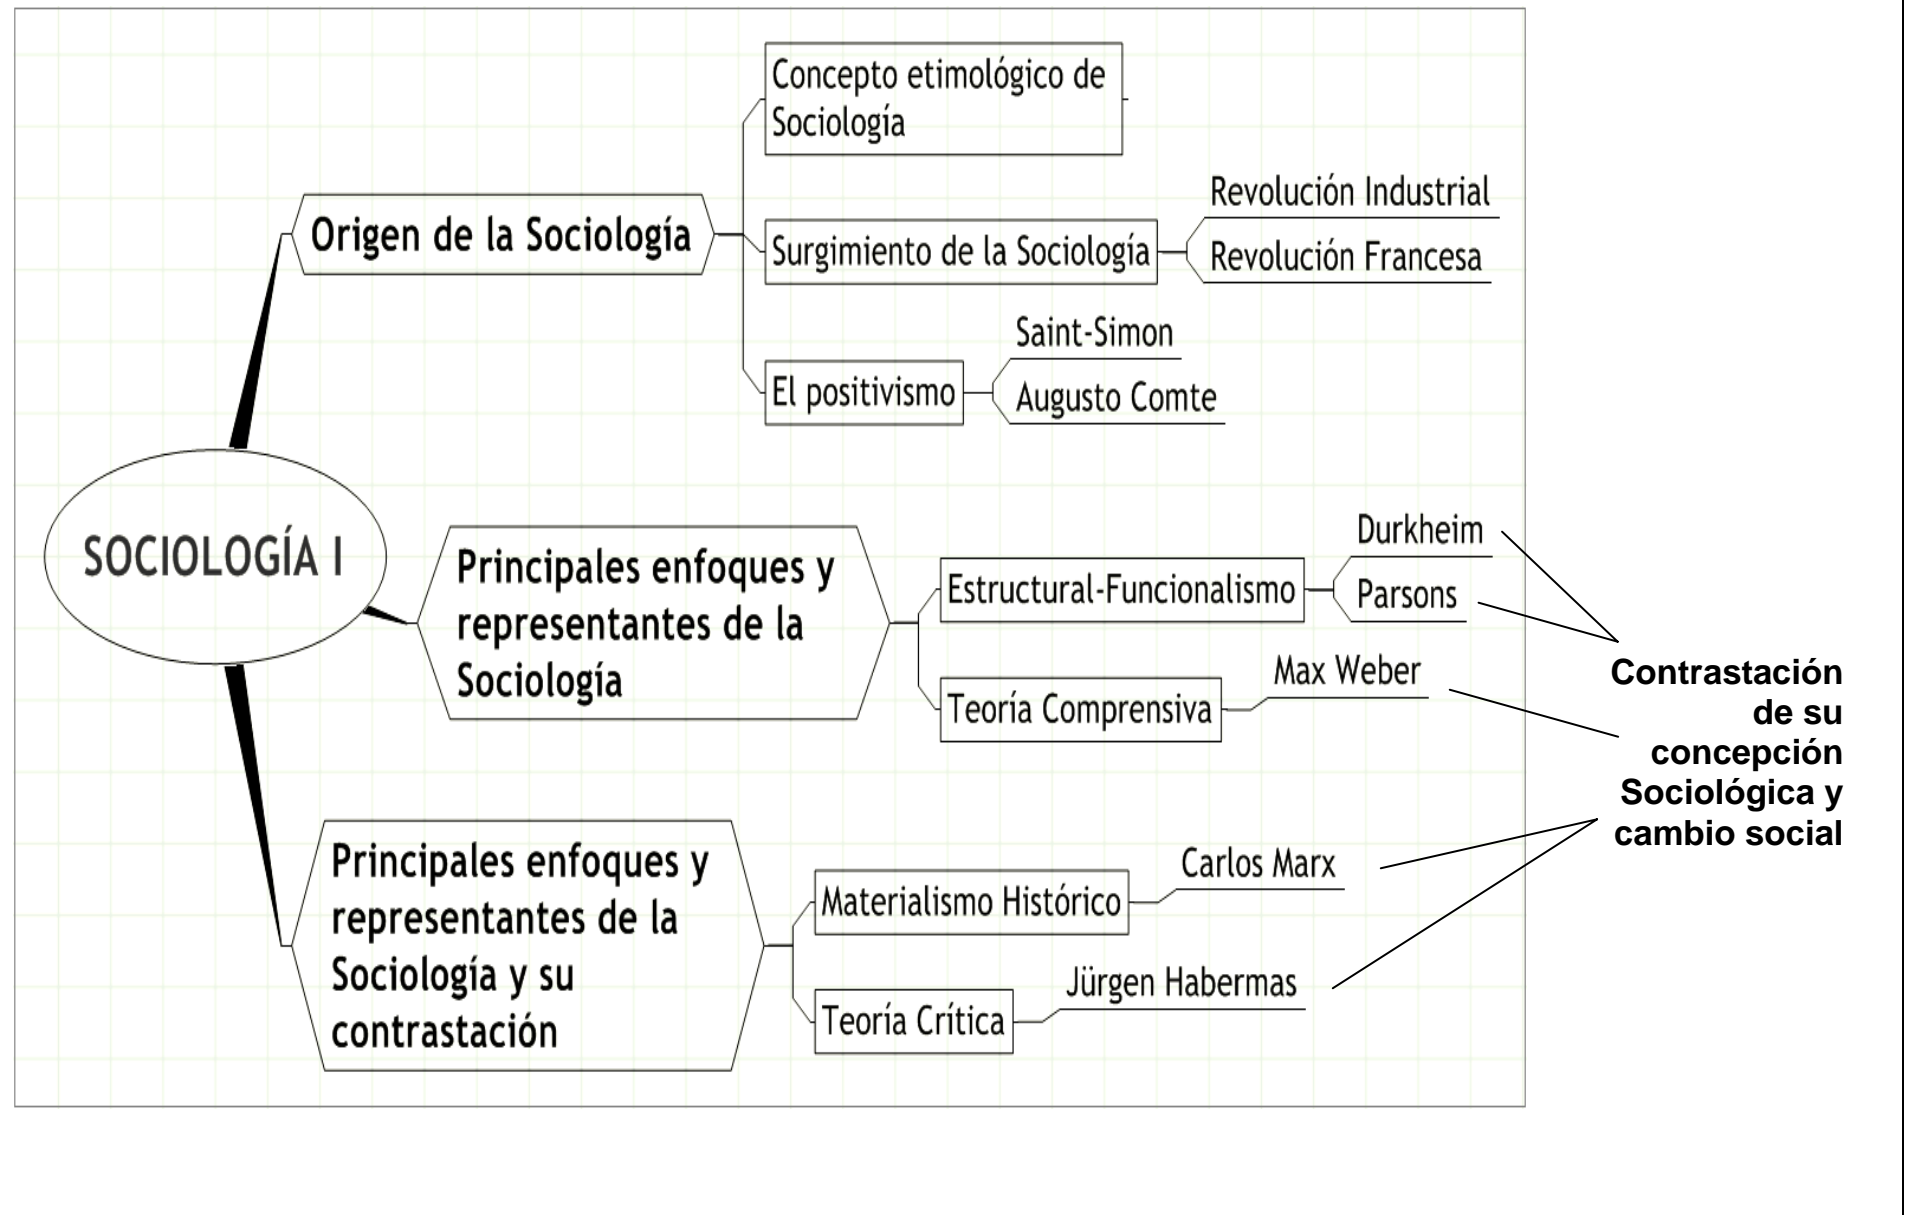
SOCIOLOGÍA I

Origen de la Sociología

Concepto etimológico de Sociología

Surgimiento de la Sociología

Revolución Industrial

Revolución Francesa

El positivismo

Saint-Simon

Augusto Comte

Principales enfoques y representantes de la Sociología

Estructural-Funcionalismo

Durkheim

Parsons

Teoría Comprensiva

Max Weber

Principales enfoques y representantes de la Sociología y su contrastación

Materialismo Histórico

Carlos Marx

Teoría Crítica

Jürgen Habermas

Contrastación de su concepción Sociológica y cambio social